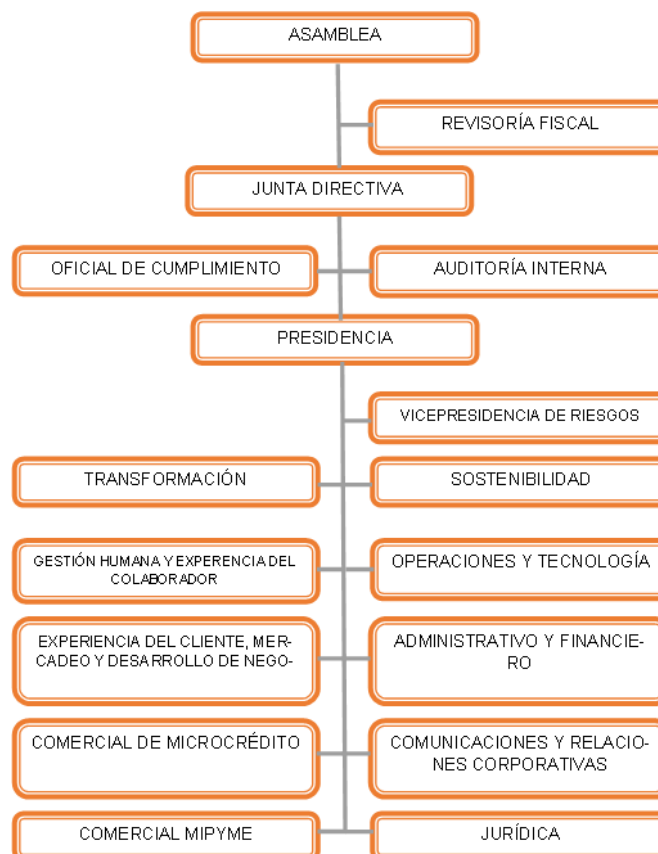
ASAMBLEA

REVISORÍA FISCAL

JUNTA DIRECTIVA

OFICIAL DE CUMPLIMIENTO

AUDITORÍA INTERNA

PRESIDENCIA

VICEPRESIDENCIA DE RIESGOS

TRANSFORMACIÓN

SOSTENIBILIDAD

GESTIÓN HUMANA Y EXPERIENCIA DEL COLABORADOR

OPERACIONES Y TECNOLOGÍA

EXPERIENCIA DEL CLIENTE, MERCADEO Y DESARROLLO DE NEGO-

ADMINISTRATIVO Y FINANCIERO

COMERCIAL DE MICROCRÉDITO

COMUNICACIONES Y RELACIONES CORPORATIVAS

COMERCIAL MIPYME

JURÍDICA